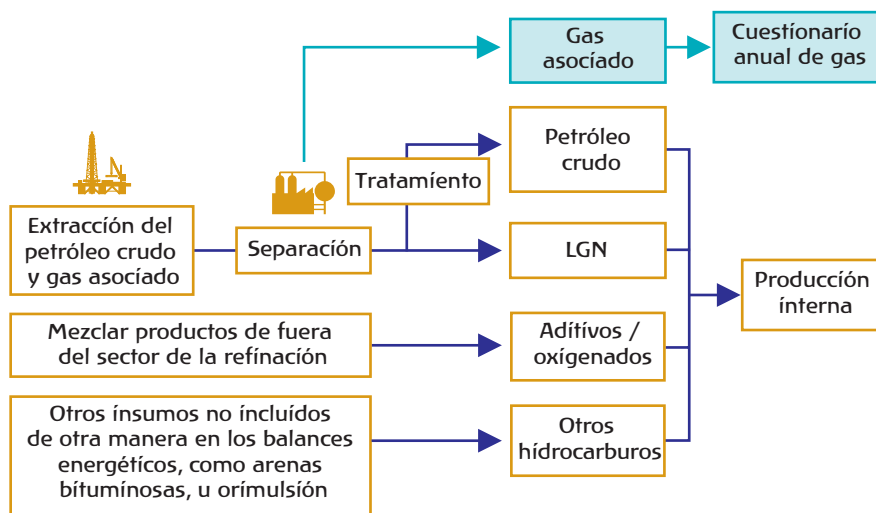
Gas asociado

Cuestionario anual de gas

Petróleo crudo

Tratamiento

Extracción del petróleo crudo y gas asociado

Separación

LGN

Producción interna

Mezclar productos de fuera del sector de la refinación

Aditivos / oxigenados

Otros insumos no incluidos de otra manera en los balances energéticos, como arenas bituminosas, u orimulsión

Otros hidrocarburos